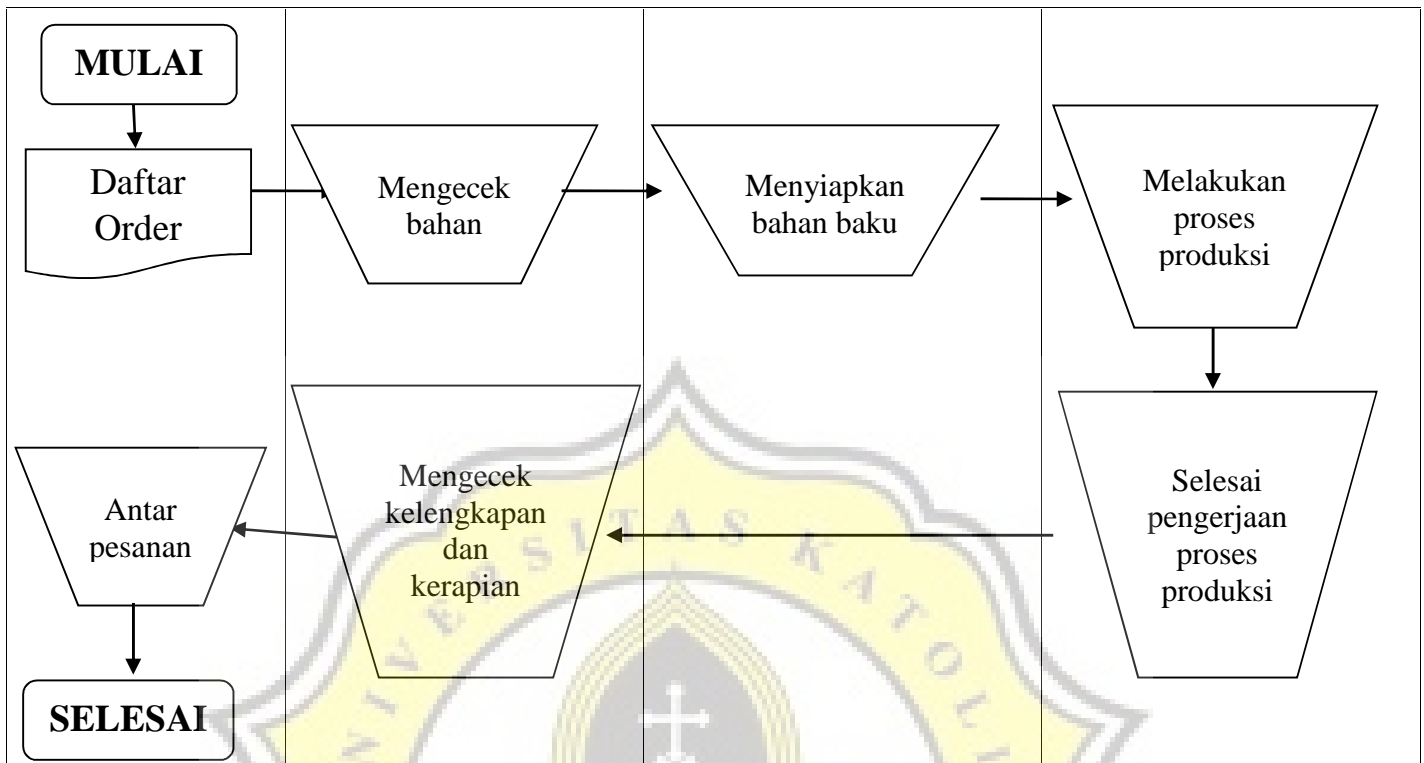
MULAI

Daftar Order

Mengecek bahan

Menyiapkan bahan baku

Melakukan proses produksi

Selesai pengerjaan proses produksi

Mengecek kelengkapan dan kerapian

Antar pesanan

SELESAI

UNIVERSITAS KATOLIK